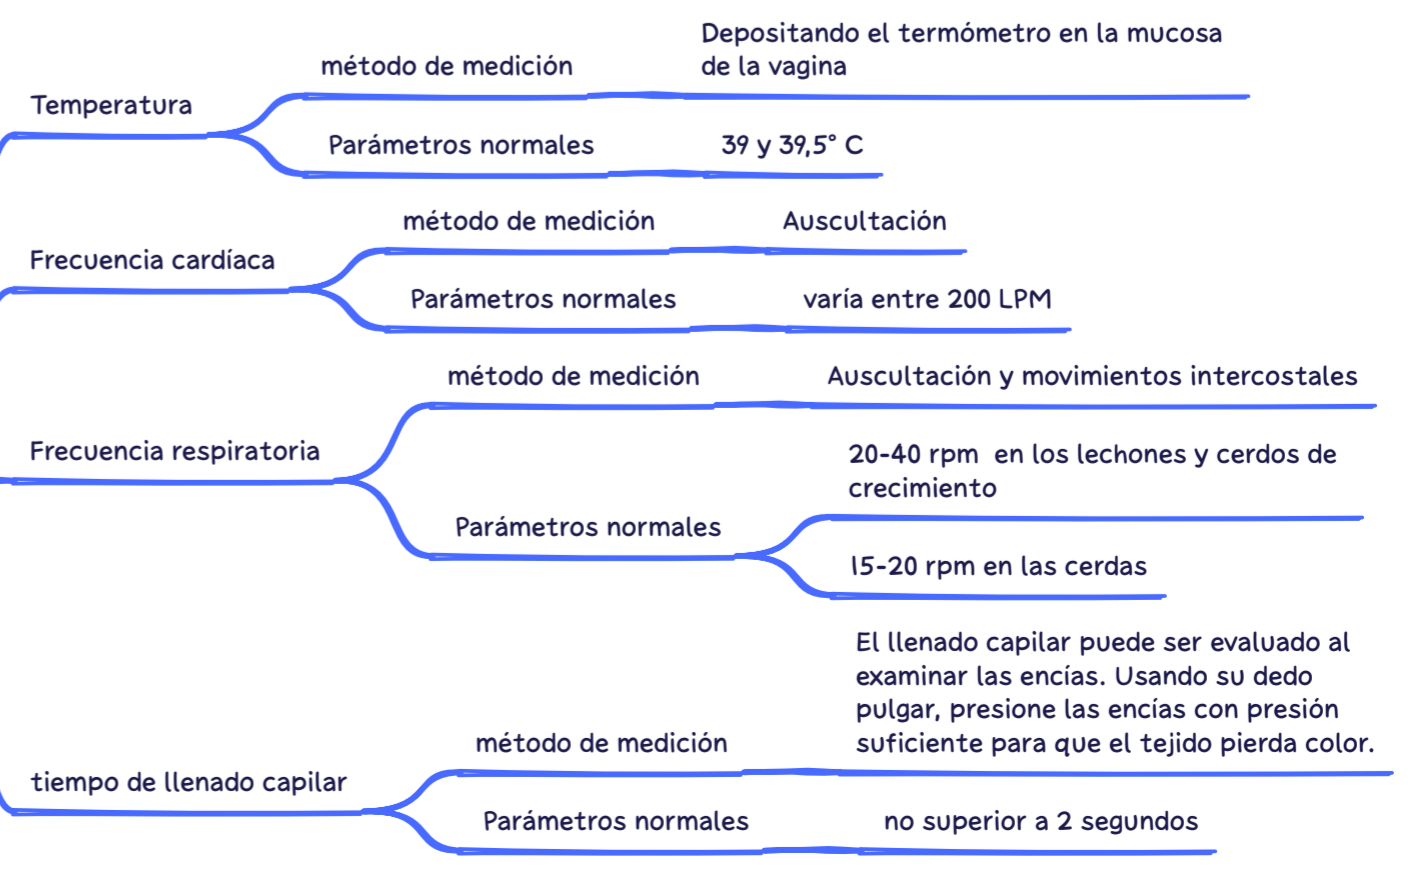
Temperatura

método de medición

Depositando el termómetro en la mucosa de la vagina

Parámetros normales

39 y 39,5° C

Frecuencia cardíaca

método de medición

Auscultación

Parámetros normales

varía entre 200 LPM

Frecuencia respiratoria

método de medición

Auscultación y movimientos intercostales

Parámetros normales

20-40 rpm en los lechones y cerdos de crecimiento

15-20 rpm en las cerdas

tiempo de llenado capilar

método de medición

El llenado capilar puede ser evaluado al examinar las encías. Usando su dedo pulgar, presione las encías con presión suficiente para que el tejido pierda color.

Parámetros normales

no superior a 2 segundos